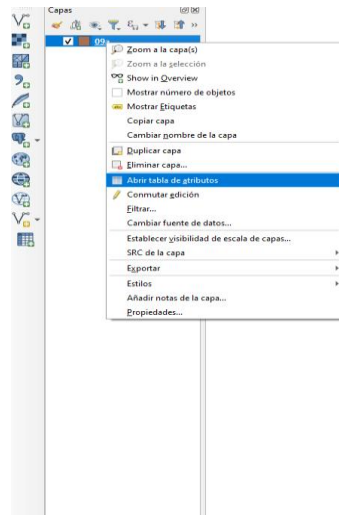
Capas

09

Zoom a la capa(s)
Zoom a la selección
Show in Overview
Mostrar número de objetos
Mostrar Etiquetas
Copiar capa
Cambiar nombre de la capa
Duplicar capa
Eliminar capa...
Abrir tabla de atributos
Conmutar edición
Filtrar...
Cambiar fuente de datos...
Establecer visibilidad de escala de capas...
SRC de la capa
Exportar
Estilos
Añadir notas de la capa...
Propiedades...